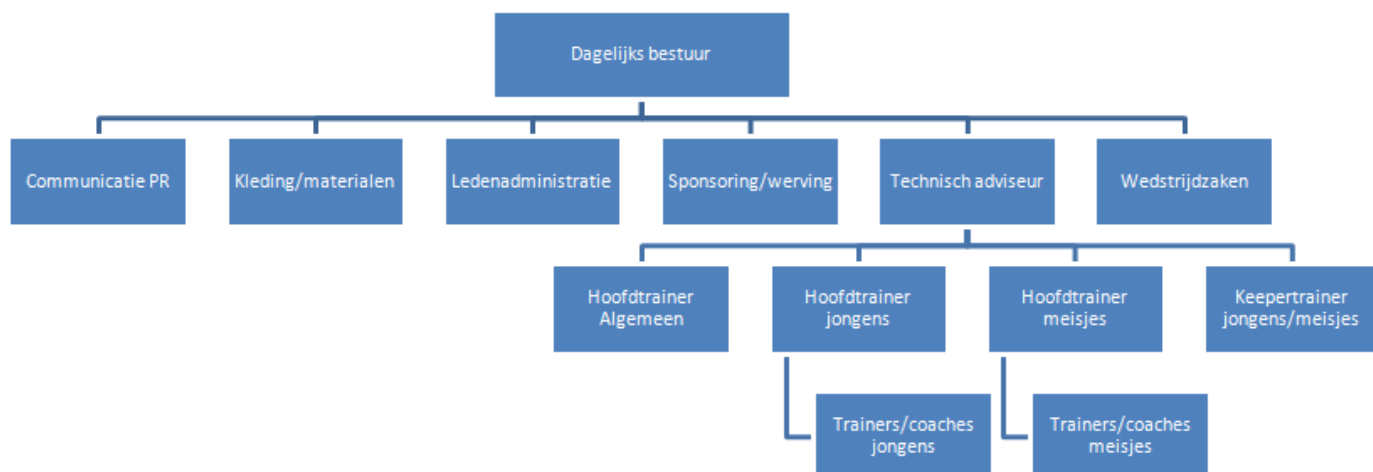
Dagelijks bestuur

Communicatie PR

Kleding/materialen

Ledenadministratie

Sponsoring/werving

Technisch adviseur

Wedstrijdzaken

Hoofdtrainer Algemeen

Hoofdtrainer jongens

Hoofdtrainer meisjes

Keepertrainer jongens/meisjes

Trainers/coaches jongens

Trainers/coaches meisjes